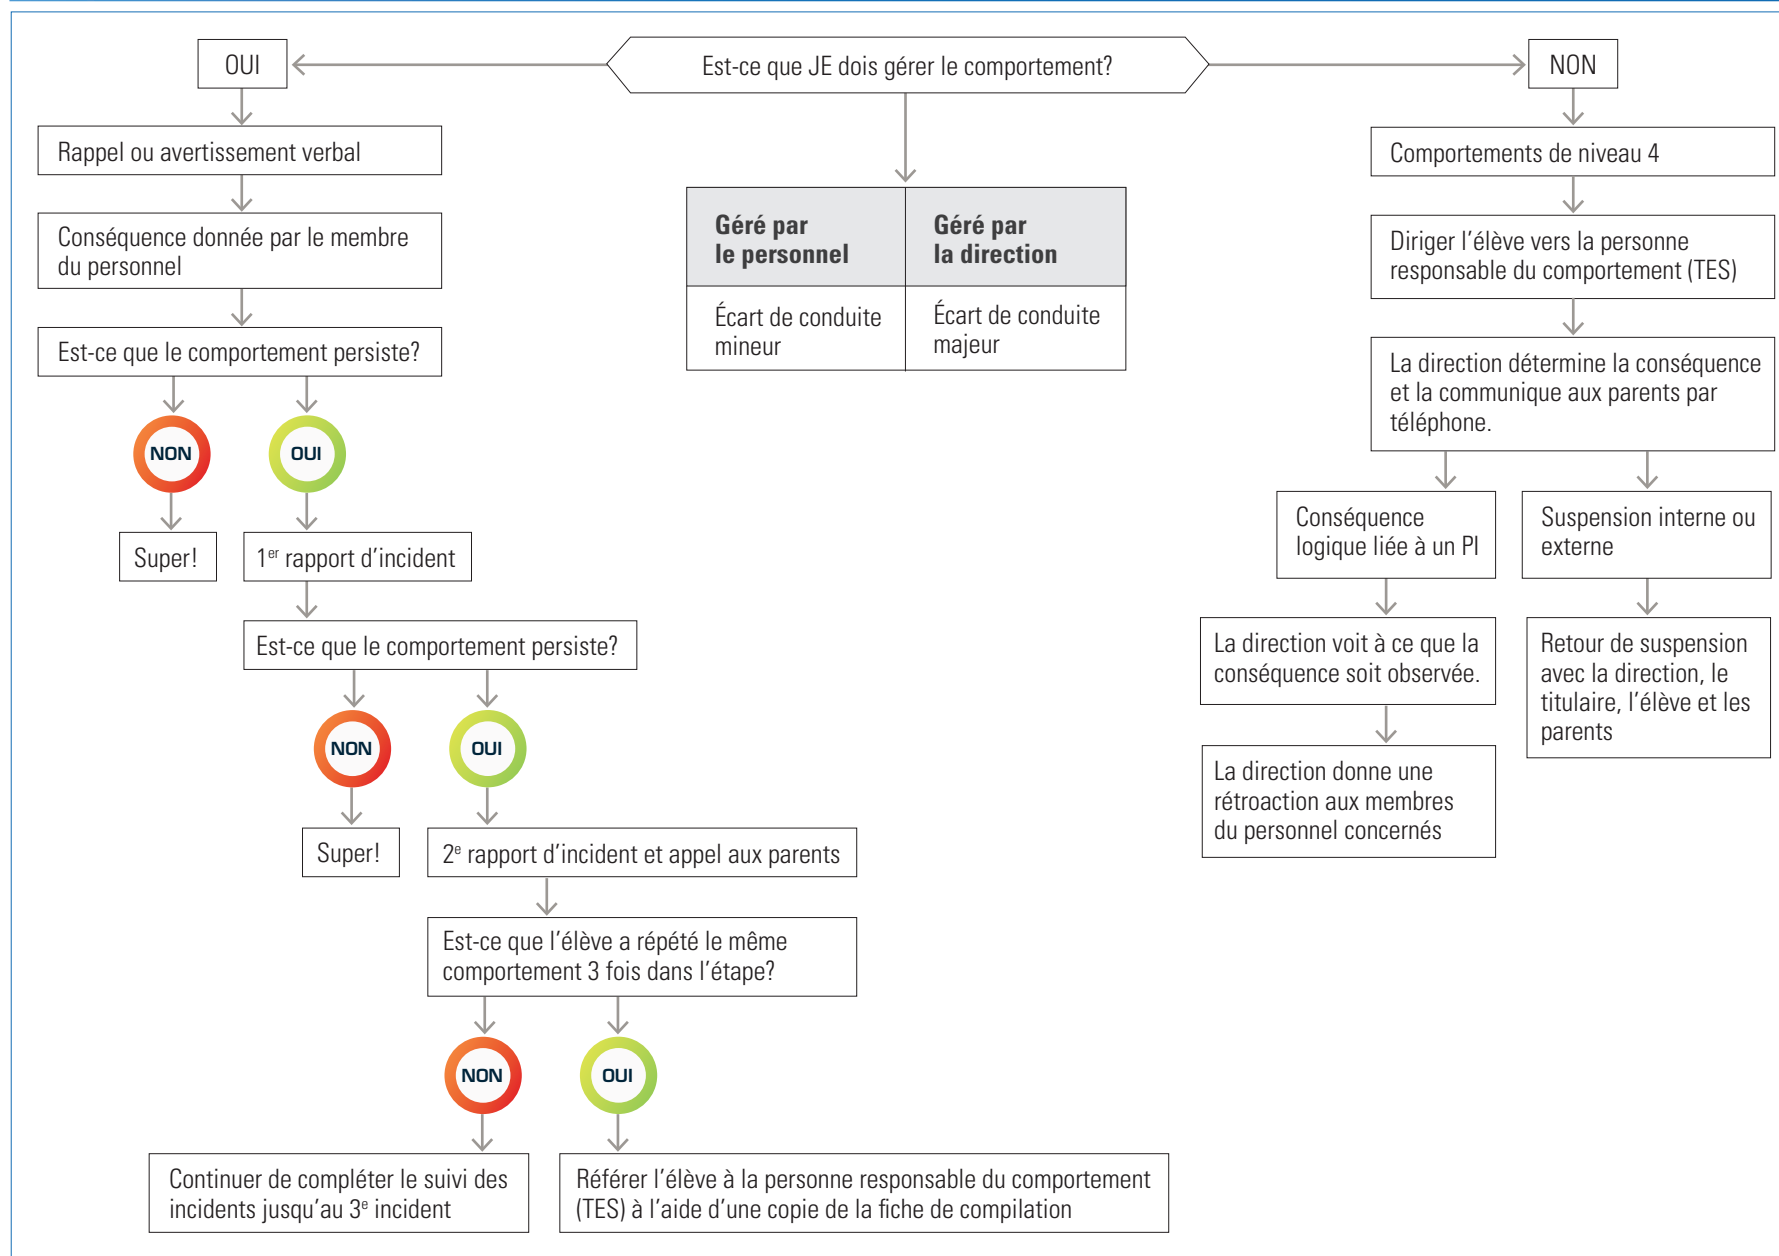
OUI

Est-ce que JE dois gérer le comportement?

NON

Rappel ou avertissement verbal

Conséquence donnée par le membre du personnel

Est-ce que le comportement persiste?

NON

OUI

Super!

$1^{er}$ rapport d'incident

Est-ce que le comportement persiste?

NON

OUI

Super!

$2^{e}$ rapport d'incident et appel aux parents

Est-ce que l'élève a répété le même comportement 3 fois dans l'étape?

NON

OUI

Continuer de compléter le suivi des incidents jusqu'au $3^{e}$ incident

Référer l'élève à la personne responsable du comportement (TES) à l'aide d'une copie de la fiche de compilation

| Géré par le personnel | Géré par la direction |
|---|---|
| Écart de conduite mineur | Écart de conduite majeur |

Comportements de niveau 4

Diriger l'élève vers la personne responsable du comportement (TES)

La direction détermine la conséquence et la communique aux parents par téléphone.

Conséquence logique liée à un PI

Suspension interne ou externe

La direction voit à ce que la conséquence soit observée.

La direction donne une rétroaction aux membres du personnel concernés

Retour de suspension avec la direction, le titulaire, l'élève et les parents